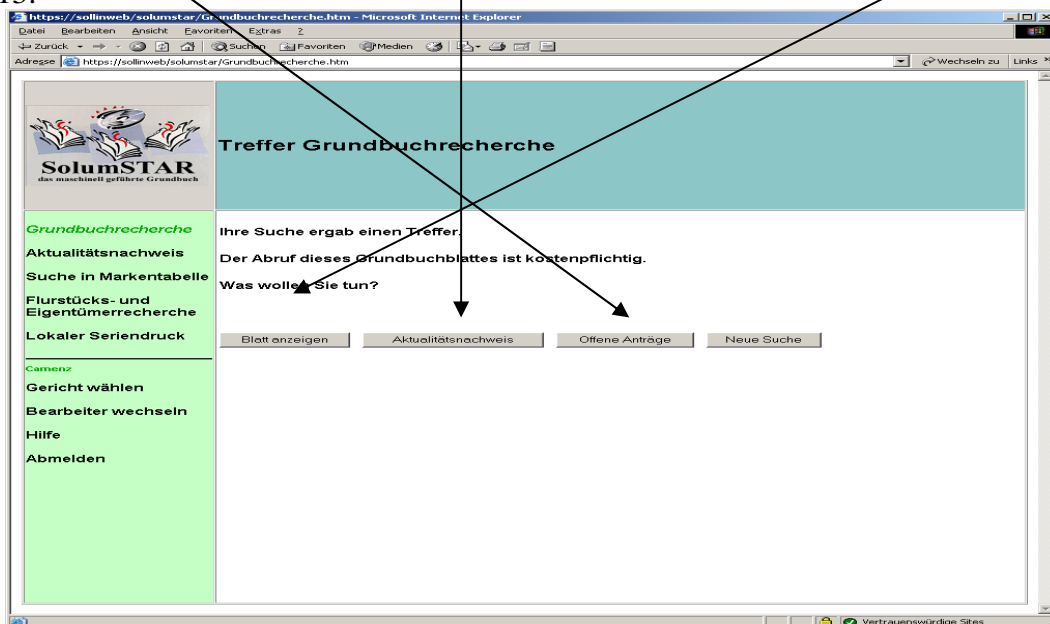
https://sollinweb/solumstar/Grundbuchrecherche.htm - Microsoft Internet Explorer

Datei Bearbeiten Ansicht Favoriten Extras ?

Zurück Suchen Favoriten Medien

Adresse https://sollinweb/solumstar/Grundbuchrecherche.htm

Wechseln zu Links

SolumSTAR
das maschinell geführte Grundbuch

Treffer Grundbuchrecherche

Grundbuchrecherche
Aktualitätsnachweis
Suche in Markentabelle
Flurstücks- und Eigentümerrecherche
Lokaler Seriendruck

Camenz
Gericht wählen
Bearbeiter wechseln
Hilfe
Abmelden

Ihre Suche ergab einen Treffer.

Der Abruf dieses Grundbuchblattes ist kostenpflichtig.

Was wollen Sie tun?

Blatt anzeigen | Aktualitätsnachweis | Offene Anträge | Neue Suche

Vertrauenswürdige Sites